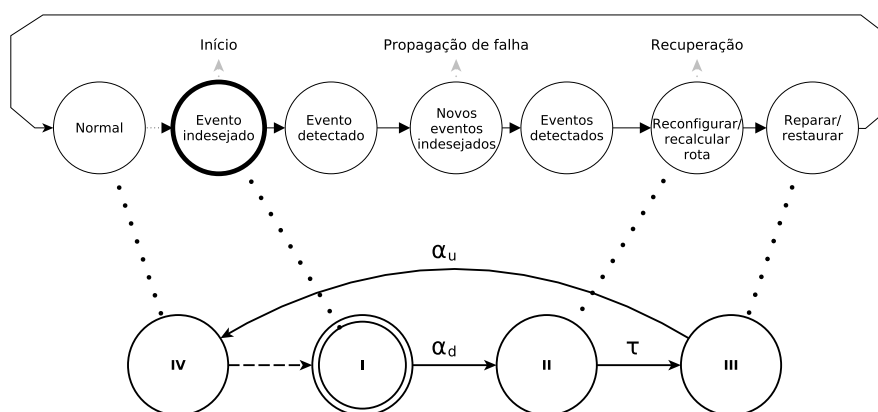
Início

Propagação de falha

Recuperação

Normal

Evento indesejado

Evento detectado

Novos eventos indesejados

Eventos detectados

Reconfigurar/ recalcular rota

Reparar/ restaurar

$\alpha_u$

IV

I

$\alpha_d$

II

$\tau$

III